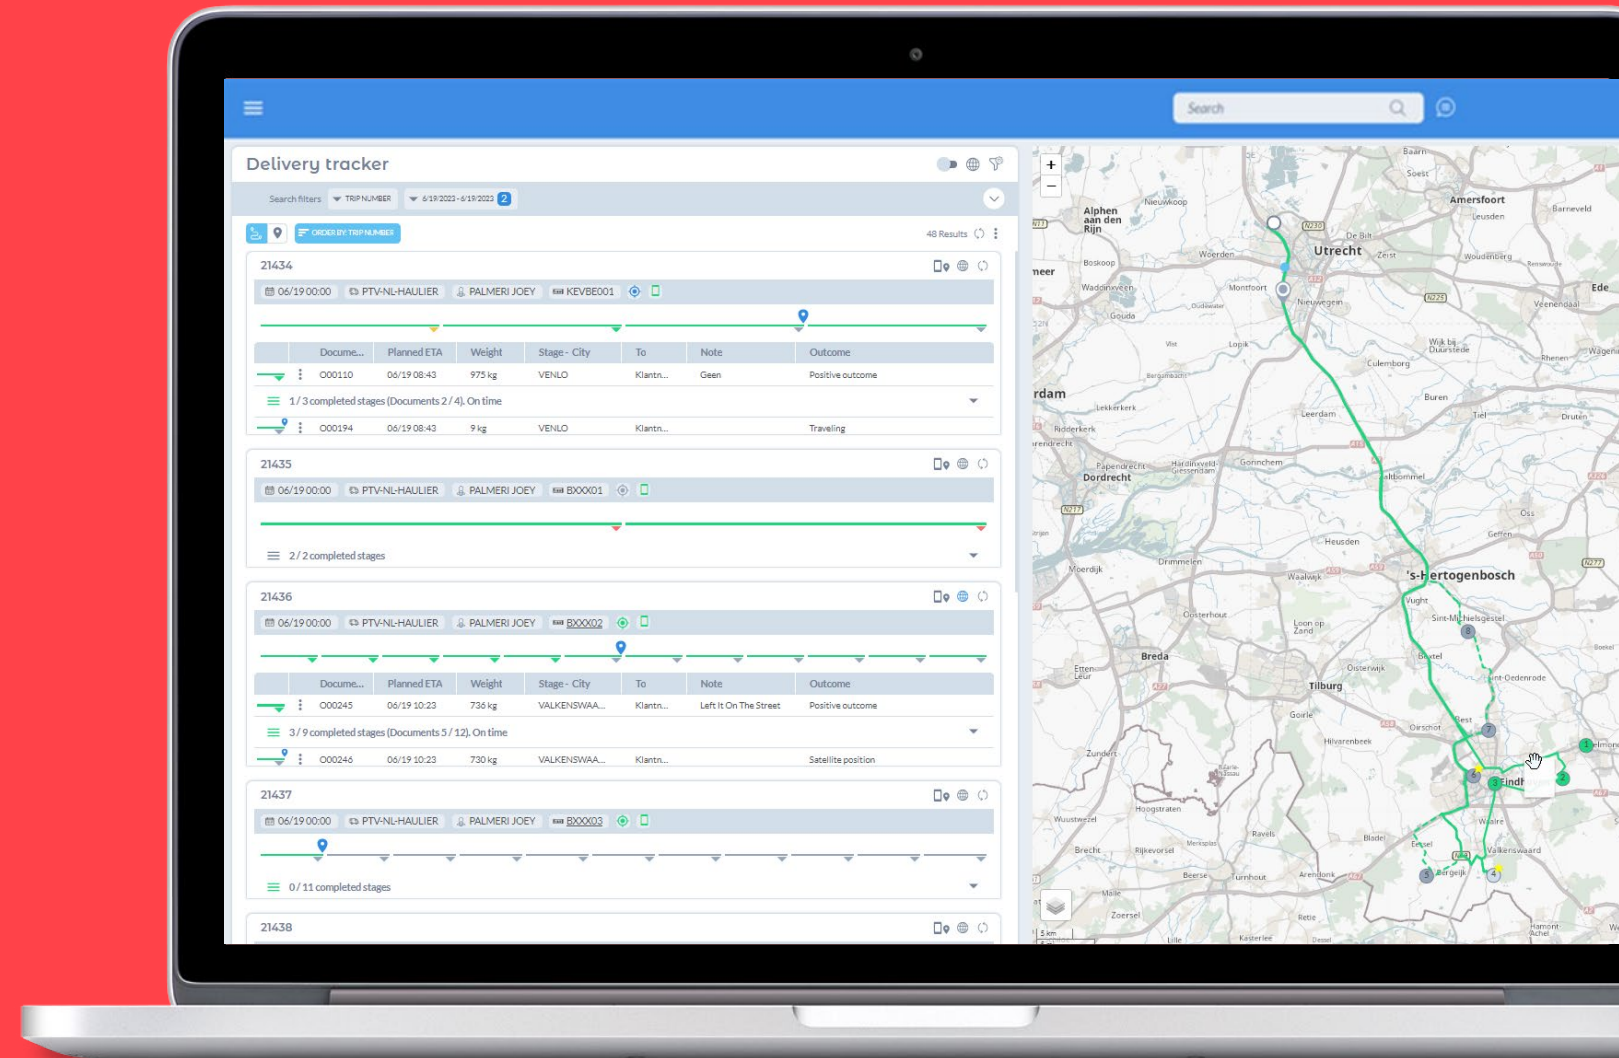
Search

Delivery tracker

Search filters TRIP NUMBER 6/19/2023 - 6/19/2023 2

ORDER BY: TRIP NUMBER 48 Results

21434
06/19 00:00 PTV-NL-HAULIER PALMERI JOEY KEVBE001

| Docume... | Planned ETA | Weight | Stage - City | To | Note | Outcome |
|---|---|---|---|---|---|---|
| 000110 | 06/19 08:43 | 975 kg | VENLO | Klantn... | Geen | Positive outcome |

1 / 3 completed stages (Documents 2 / 4). On time

| 000194 | 06/19 08:43 | 9 kg | VENLO | Klantn... | | Traveling |
|---|---|---|---|---|---|---|

21435
06/19 00:00 PTV-NL-HAULIER PALMERI JOEY BXXX01

2 / 2 completed stages

21436
06/19 00:00 PTV-NL-HAULIER PALMERI JOEY BXXX02

| Docume... | Planned ETA | Weight | Stage - City | To | Note | Outcome |
|---|---|---|---|---|---|---|
| 000245 | 06/19 10:23 | 736 kg | VALKENSWAA... | Klantn... | Left It On The Street | Positive outcome |

3 / 9 completed stages (Documents 5 / 12). On time

| 000246 | 06/19 10:23 | 730 kg | VALKENSWAA... | Klantn... | | Satellite position |
|---|---|---|---|---|---|---|

21437
06/19 00:00 PTV-NL-HAULIER PALMERI JOEY BXXX03

0 / 11 completed stages

21438

Alphen aan den Rijn Utrecht Amersfoort Woerden Dordrecht 's-Hertogenbosch Breda Tilburg Eindh Culemborg Vught Ede Leerdam Heusden Oss Veenendaal Tiel Boxtel Oirschot Best Valkenswaard Waalre Bergeijk Hoogstraten Zundert Baarn Soest Leusden Barneveld Montfoort Nieuwegein Lopik Gouda Wadinxveen Boskoop Nieuwkoop Gorinchem Drimmelen Waalwijk Oosterhout Goirle Hilvarenbeek Reusel Eersel Arendonk Zoersel Rijkevorsel Brecht Wuustwezel Ravels Beerse Turnhout Kasterlee Retie Bladel Moerdijk Etten-Leur Zaltbommel Geffen Sint-Michielsgestel Sint-Oedenrode Oisterwijk Loon op Zand Druten Rhenen Buren Wijk bij Duurstede Lekkerkerk Ridderkerk Papendrecht Hardinxveld-Giessendam Zeist De Bilt Woudenberg 5 km